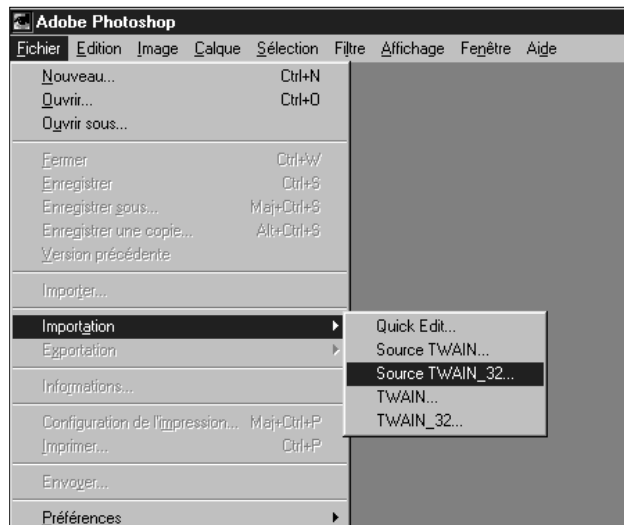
Adobe Photoshop

Fichier Edition Image Calque Sélection Filtre Affichage Fenêtre Aide

Nouveau... Ctrl+N
Ouvrir... Ctrl+O
Ouvrir sous...

Fermer Ctrl+W
Enregistrer Ctrl+S
Enregistrer sous... Maj+Ctrl+S
Enregistrer une copie... Alt+Ctrl+S
Version précédente

Importer...

Importation
Exportation

Informations...

Configuration de l'impression... Maj+Ctrl+P
Imprimer... Ctrl+P

Envoyer...

Préférences

Quick Edit...
Source TWAIN...
Source TWAIN_32...
TWAIN...
TWAIN_32...